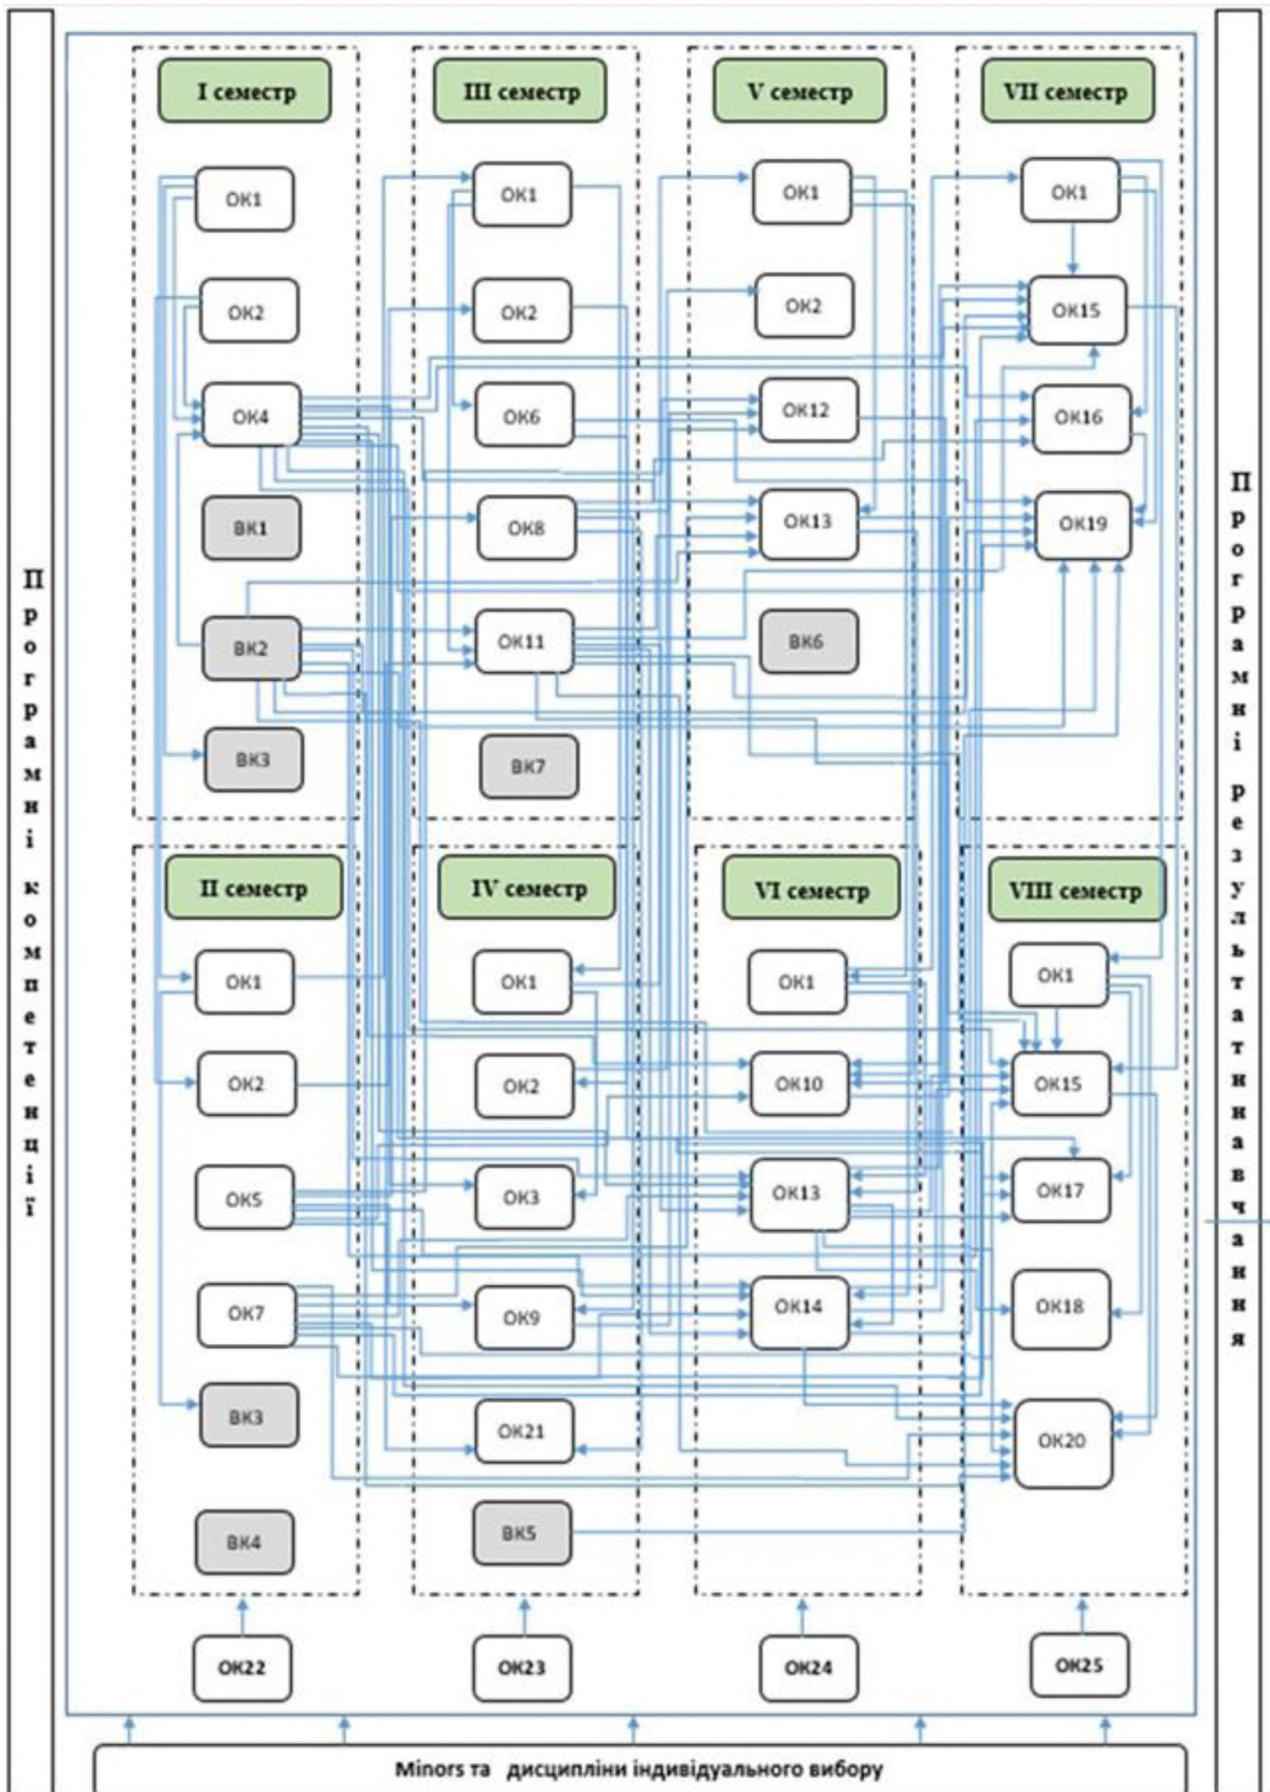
Програмні компетенції

I семестр
ОК1
ОК2
ОК4
ВК1
ВК2
ВК3

III семестр
ОК1
ОК2
ОК6
ОК8
ОК11
ВК7

V семестр
ОК1
ОК2
ОК12
ОК13
ВК6

VII семестр
ОК1
ОК15
ОК16
ОК19

II семестр
ОК1
ОК2
ОК5
ОК7
ВК3
ВК4

IV семестр
ОК1
ОК2
ОК3
ОК9
ОК21
ВК5

VI семестр
ОК1
ОК10
ОК13
ОК14

VIII семестр
ОК1
ОК15
ОК17
ОК18
ОК20

ОК22
ОК23
ОК24
ОК25

Minors та дисципліни індивідуального вибору

Програмні результати навчання